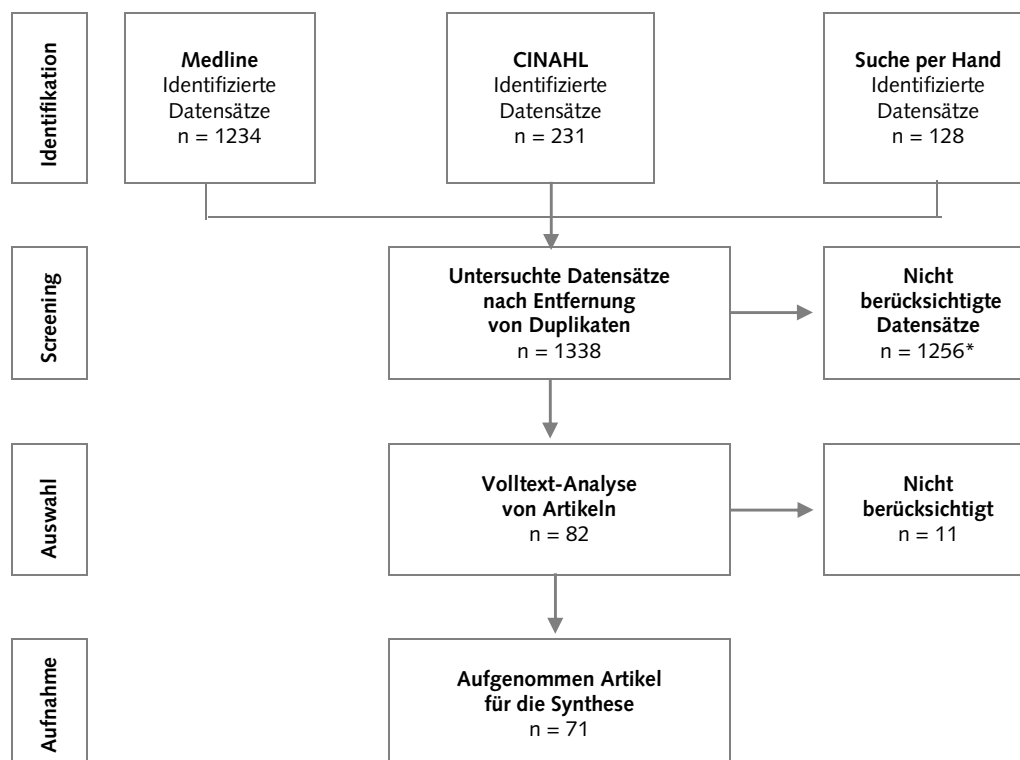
Identifikation

**Medline**
Identifizierte Datensätze
n = 1234

**CINAHL**
Identifizierte Datensätze
n = 231

**Suche per Hand**
Identifizierte Datensätze
n = 128

Screening

**Untersuchte Datensätze nach Entfernung von Duplikaten**
n = 1338

**Nicht berücksichtigte Datensätze**
n = 1256*

Auswahl

**Volltext-Analyse von Artikeln**
n = 82

**Nicht berücksichtigt**
n = 11

Aufnahme

**Aufgenommen Artikel für die Synthese**
n = 71